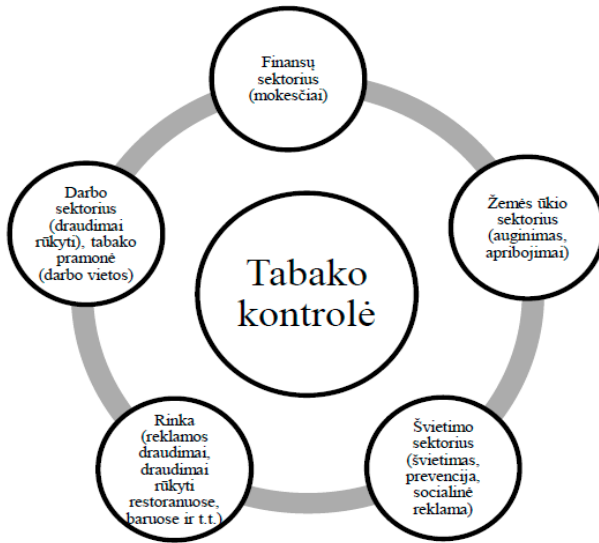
Finansų sektorius (mokesčiai)

Žemės ūkio sektorius (auginimas, apribojimai)

Švietimo sektorius (švietimas, prevencija, socialinė reklama)

Rinka (reklamos draudimai, draudimai rūkyti restoranuose, baruose ir t.t.)

Darbo sektorius (draudimai rūkyti), tabako pramonė (darbo vietos)

Tabako kontrolė